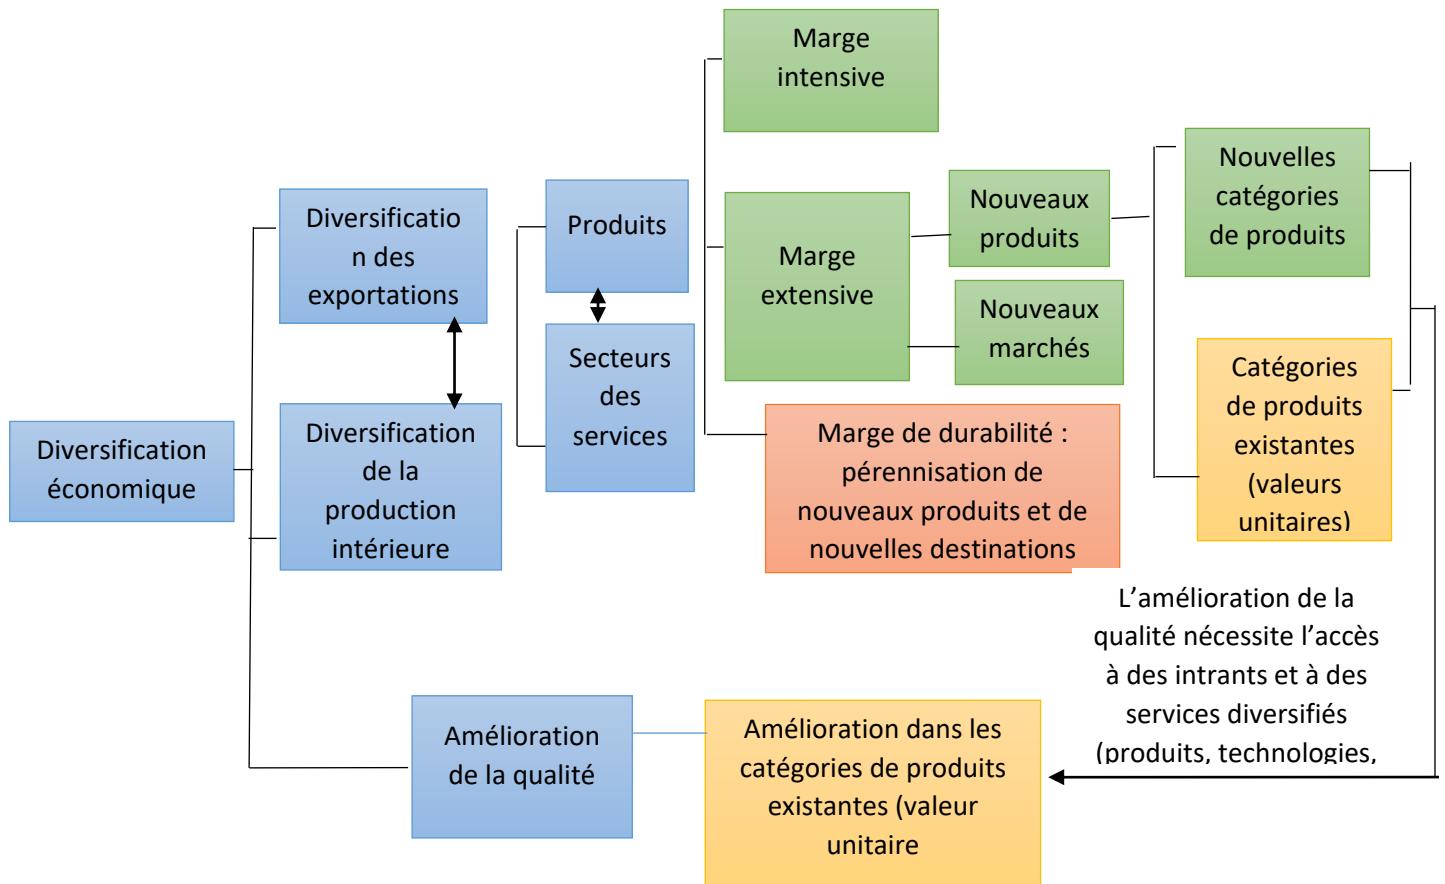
Diversification économique

Diversification des exportations

Diversification de la production intérieure

Amélioration de la qualité

Produits

Secteurs des services

Marge intensive

Marge extensive

Nouveaux produits

Nouveaux marchés

Marge de durabilité : pérennisation de nouveaux produits et de nouvelles destinations

Nouvelles catégories de produits

Catégories de produits existantes (valeurs unitaires)

L'amélioration de la qualité nécessite l'accès à des intrants et à des services diversifiés (produits, technologies, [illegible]

Amélioration dans les catégories de produits existantes (valeur unitaire